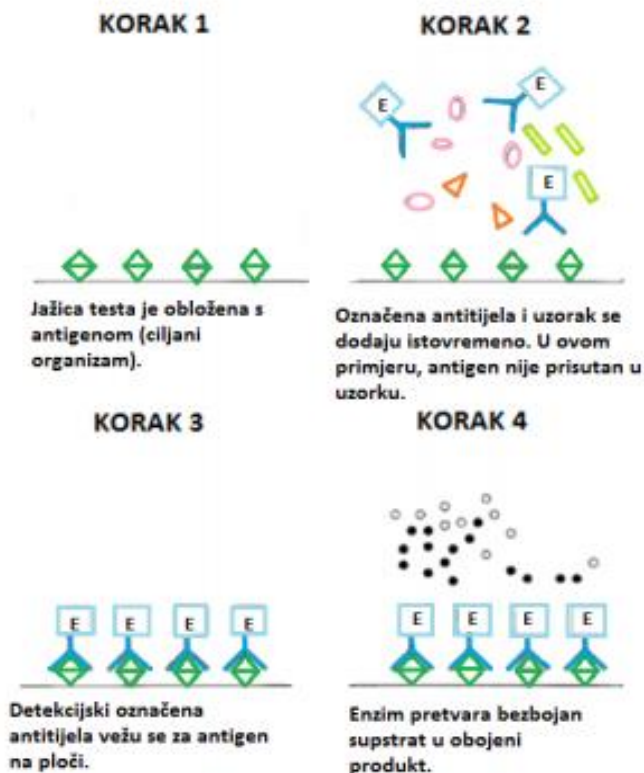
KORAK 1

Jažica testa je obložena s antigenom (ciljani organizam).

KORAK 2

E

E

E

Označena antitijela i uzorak se dodaju istovremeno. U ovom primjeru, antigen nije prisutan u uzorku.

KORAK 3

E E E E

Detekcijski označena antitijela vežu se za antigen na ploči.

KORAK 4

E E E E

Enzim pretvara bezbojan supstrat u obojeni produkt.